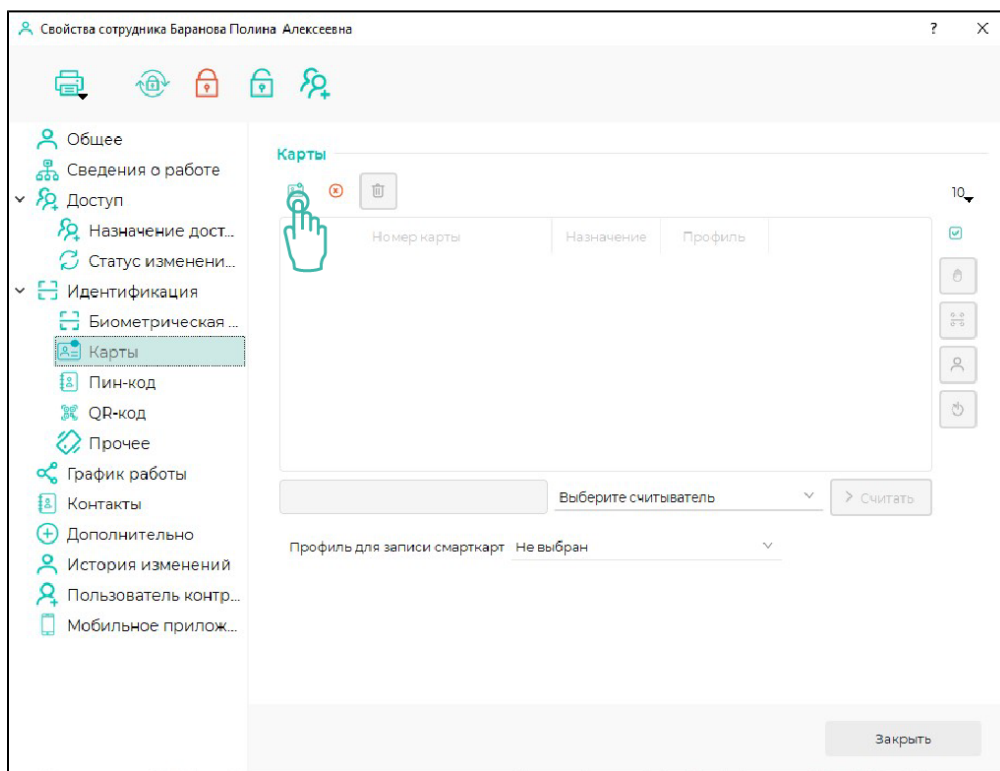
Свойства сотрудника Баранова Полина Алексеевна

?

X

Общее
Сведения о работе
Доступ
Назначение дост...
Статус изменени...
Идентификация
Биометрическая ...
Карты
Пин-код
QR-код
Прочее
График работы
Контакты
Дополнительно
История изменений
Пользователь контр...
Мобильное прилож...

Карты

10

| Номер карты | Назначение | Профиль |
|---|---|---|

Выберите считыватель

> Считать

Профиль для записи смарткарт Не выбран

Закрыть